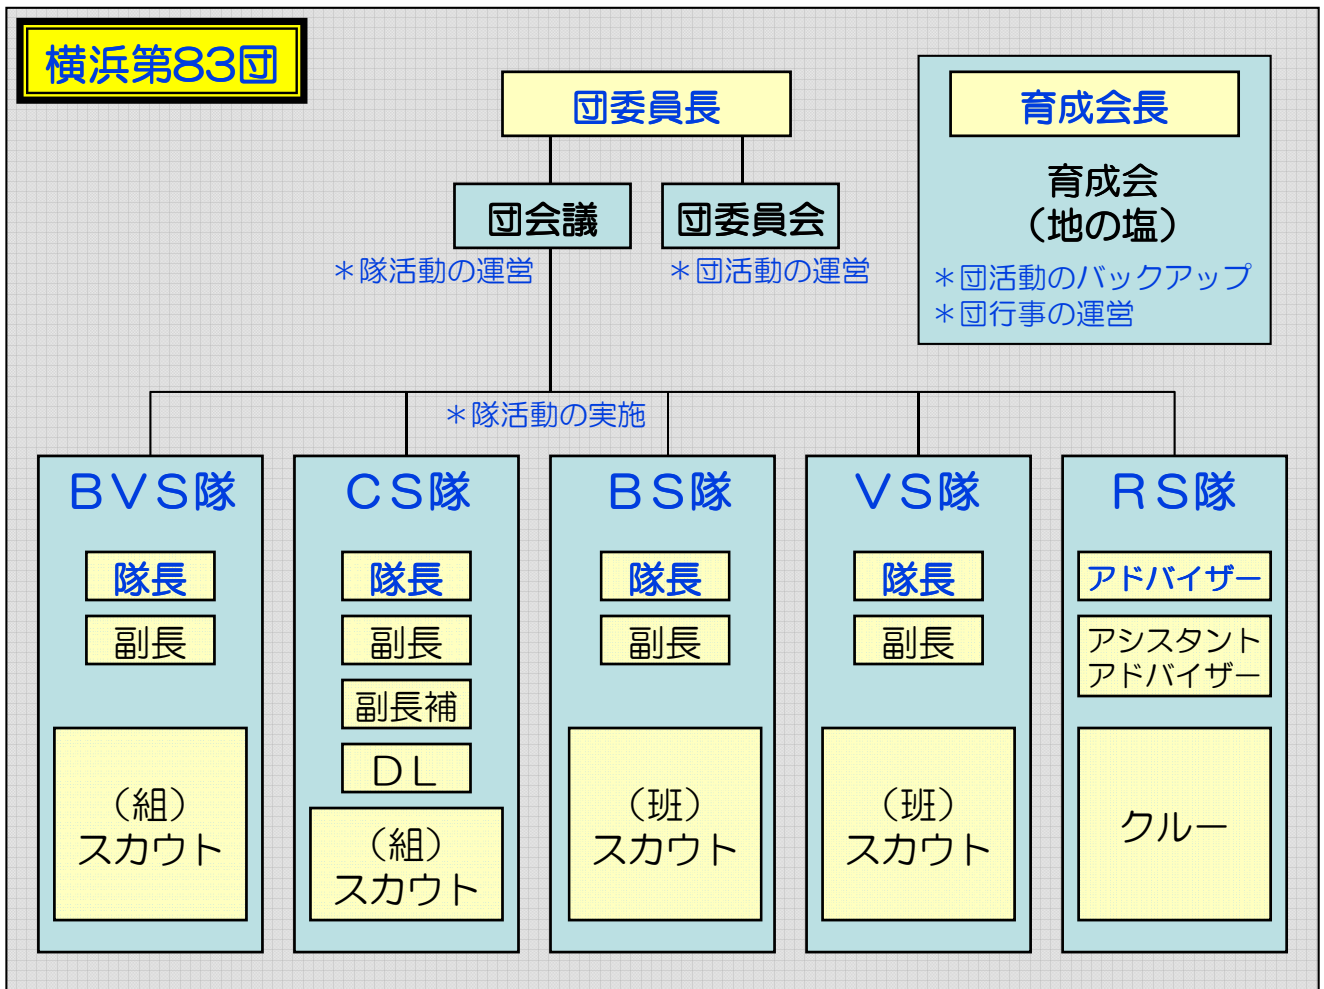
横浜第83団

団委員長

団会議
＊隊活動の運営

団委員会
＊団活動の運営

育成会長

育成会
（地の塩）
＊団活動のバックアップ
＊団行事の運営

＊隊活動の実施

ＢＶＳ隊
隊長
副長
（組）
スカウト

ＣＳ隊
隊長
副長
副長補
ＤＬ
（組）
スカウト

ＢＳ隊
隊長
副長
（班）
スカウト

ＶＳ隊
隊長
副長
（班）
スカウト

ＲＳ隊
アドバイザー
アシスタント
アドバイザー
クルー